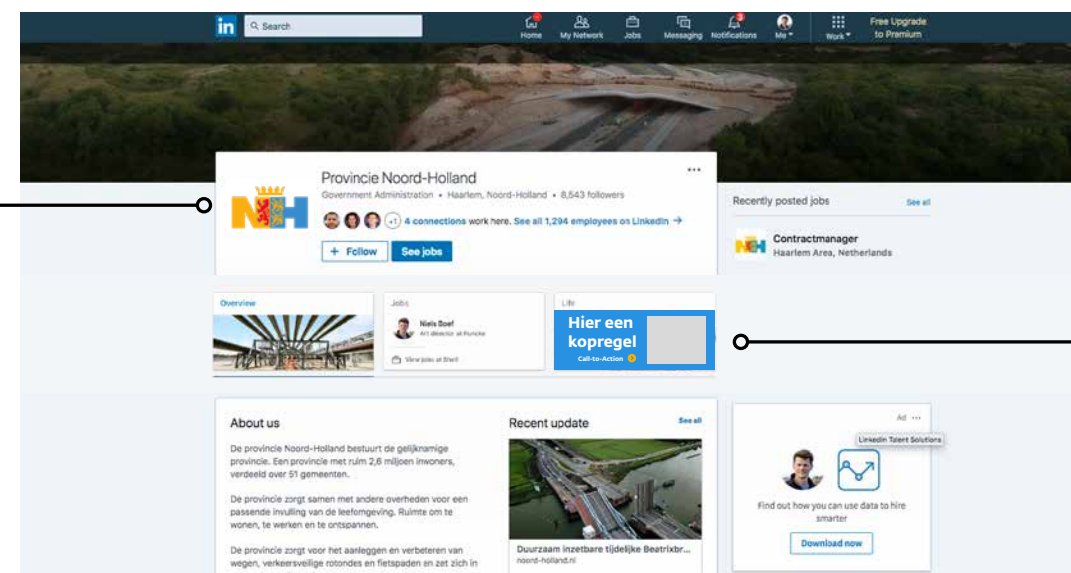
in Search

Home My Network Jobs Messaging Notifications Me Work Free Upgrade to Premium

Provincie Noord-Holland

Government Administration • Haarlem, Noord-Holland • 8,543 followers

+1 4 connections work here. See all 1,294 employees on LinkedIn →

+ Follow See jobs

Recently posted jobs See all

Contractmanager
Haarlem Area, Netherlands

Overview

Jobs

Niels Boef
Art director at Puncke

View jobs at Shell

Life

Hier een kopregel

Call-to-Action

About us

De provincie Noord-Holland bestuurt de gelijknamige provincie. Een provincie met ruim 2,6 miljoen inwoners, verdeeld over 51 gemeenten.

De provincie zorgt samen met andere overheden voor een passende invulling van de leefomgeving. Ruimte om te wonen, te werken en te ontspannen.

De provincie zorgt voor het aanleggen en verbeteren van wegen, verkeersveilige rotondes en fietspaden en zet zich in

Recent update See all

Duurzaam inzetbare tijdelijke Beatrixbr...
noord-holland.nl

Ad ...

LinkedIn Talent Solutions

Find out how you can use data to hire smarter

Download now